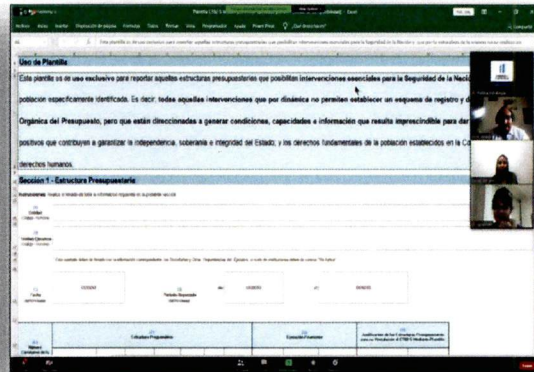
Archivo Inicio Insertar Disposición de página Fórmulas Datos Revisar Vista Complementos Ayuda Power Pivot ¿Qué desea hacer?

Uso de Plantilla

Esta plantilla es de uso exclusivo para reportar aquellas estructuras presupuestarias que posibilitan intervenciones esenciales para la Seguridad de la Naci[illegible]

población específicamente identificada. Es decir, todas aquellas intervenciones que por dinámica no permiten establecer un esquema de registro y d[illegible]

Orgánica del Presupuesto, pero que están direccionadas a generar condiciones, capacidades e información que resulta imprescindible para dar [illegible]

positivos que contribuyen a garantizar la independencia, soberanía e integridad del Estado, y los derechos fundamentales de la población establecidos en la C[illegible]

derechos humanos.

Sección 1 - Estructura Presupuestaria

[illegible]

Unidad

Unidad Ejecutora

Fecha

Período Reportado

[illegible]

Estructura Programática

Ejecución Financiera